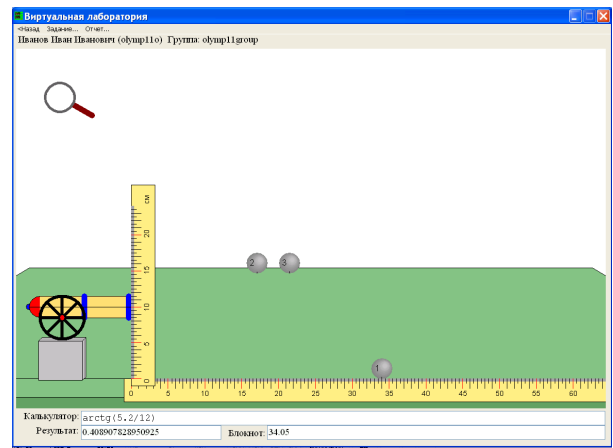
Виртуальная лаборатория
<Назад Задание... Отчет...
Иванов Иван Иванович (olymp11o) Группа: olymp11group

см
20
15
10
5
0

2 3 1

0 5 10 15 20 25 30 35 40 45 50 55 60

Калькулятор: arctg(5.2/12)
Результат: 0.408907828950925
Блокнот: 34.05